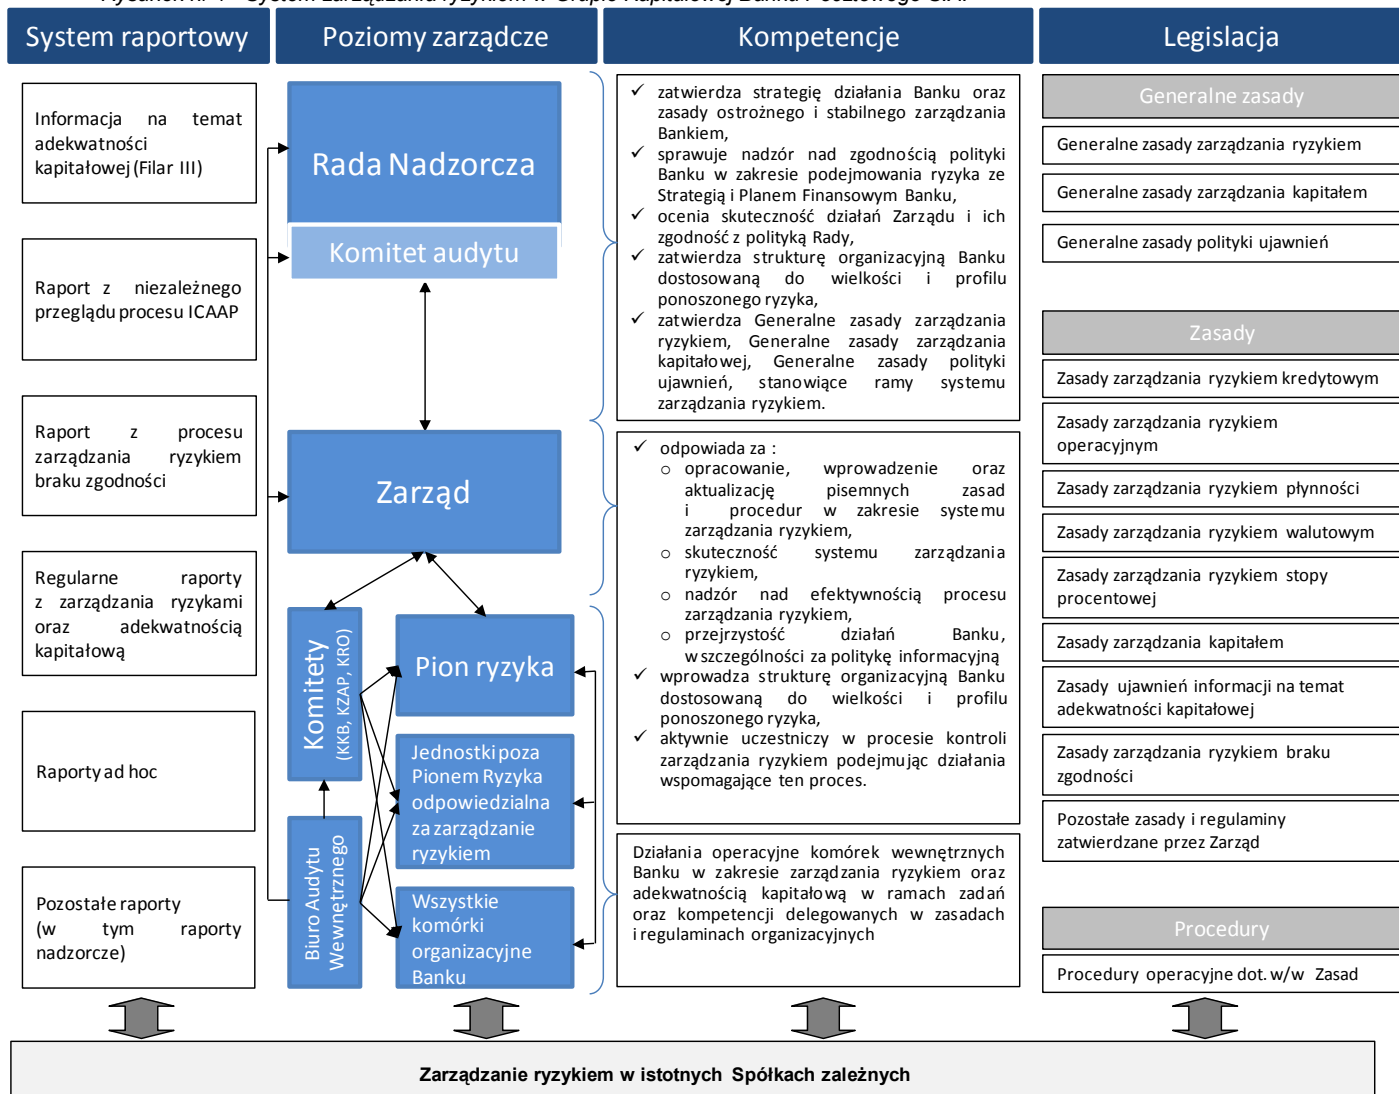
System raportowy

Poziomy zarządcze

Kompetencje

Legislacja

Informacja na temat adekwatności kapitałowej (Filar III)

Raport z niezależnego przeglądu procesu ICAAP

Raport z procesu zarządzania ryzykiem braku zgodności

Regularne raporty z zarządzania ryzykami oraz adekwatnością kapitałową

Raporty ad hoc

Pozostałe raporty (w tym raporty nadzorcze)

Rada Nadzorcza

Komitet audytu

Zarząd

Komitety (KKB, KZAP, KRO)

Biuro Audytu Wewnętrznego

Pion ryzyka

Jednostki poza Pionem Ryzyka odpowiedzialna za zarządzanie ryzykiem

Wszystkie komórki organizacyjne Banku

✓ zatwierdza strategię działania Banku oraz zasady ostrożnego i stabilnego zarządzania Bankiem,
✓ sprawuje nadzór nad zgodnością polityki Banku w zakresie podejmowania ryzyka ze Strategią i Planem Finansowym Banku,
✓ ocenia skuteczność działań Zarządu i ich zgodność z polityką Rady,
✓ zatwierdza strukturę organizacyjną Banku dostosowaną do wielkości i profilu ponoszonego ryzyka,
✓ zatwierdza Generalne zasady zarządzania ryzykiem, Generalne zasady zarządzania kapitałowej, Generalne zasady polityki ujawnień, stanowiące ramy systemu zarządzania ryzykiem.

✓ odpowiada za :
○ opracowanie, wprowadzenie oraz aktualizację pisemnych zasad i procedur w zakresie systemu zarządzania ryzykiem,
○ skuteczność systemu zarządzania ryzykiem,
○ nadzór nad efektywnością procesu zarządzania ryzykiem,
○ przejrzystość działań Banku, w szczególności za politykę informacyjną
✓ wprowadza strukturę organizacyjną Banku dostosowaną do wielkości i profilu ponoszonego ryzyka,
✓ aktywnie uczestniczy w procesie kontroli zarządzania ryzykiem podejmując działania wspomagające ten proces.

Działania operacyjne komórek wewnętrznych Banku w zakresie zarządzania ryzykiem oraz adekwatnością kapitałową w ramach zadań oraz kompetencji delegowanych w zasadach i regulaminach organizacyjnych

Generalne zasady

Generalne zasady zarządzania ryzykiem

Generalne zasady zarządzania kapitałem

Generalne zasady polityki ujawnień

Zasady

Zasady zarządzania ryzykiem kredytowym

Zasady zarządzania ryzykiem operacyjnym

Zasady zarządzania ryzykiem płynności

Zasady zarządzania ryzykiem walutowym

Zasady zarządzania ryzykiem stopy procentowej

Zasady zarządzania kapitałem

Zasady ujawnień informacji na temat adekwatności kapitałowej

Zasady zarządzania ryzykiem braku zgodności

Pozostałe zasady i regulaminy zatwierdzane przez Zarząd

Procedury

Procedury operacyjne dot. w/w Zasad

Zarządzanie ryzykiem w istotnych Spółkach zależnych